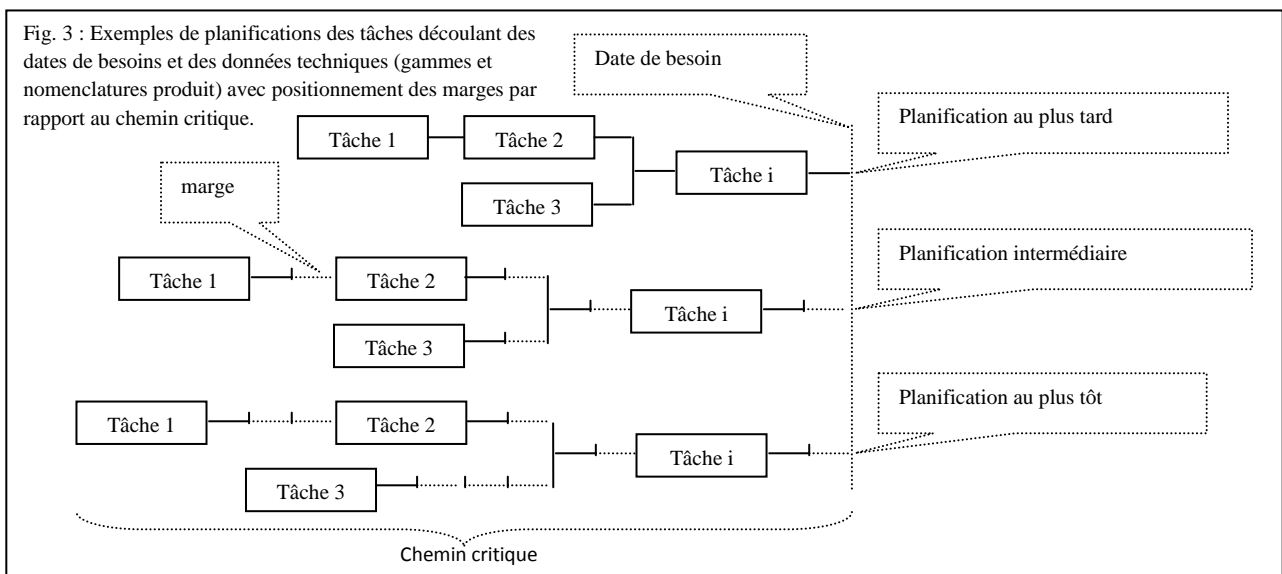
Fig. 3 : Exemples de planifications des tâches découlant des dates de besoins et des données techniques (gammes et nomenclatures produit) avec positionnement des marges par rapport au chemin critique.

Date de besoin

Planification au plus tard

Tâche 1

Tâche 2

Tâche 3

Tâche i

marge

Planification intermédiaire

Tâche 1

Tâche 2

Tâche 3

Tâche i

Planification au plus tôt

Tâche 1

Tâche 2

Tâche 3

Tâche i

Chemin critique